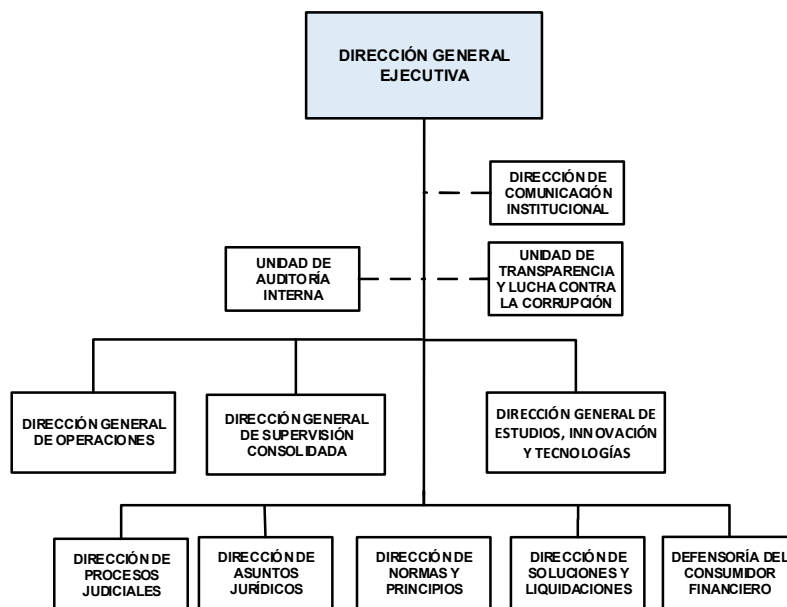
DIRECCIÓN GENERAL EJECUTIVA

DIRECCIÓN DE COMUNICACIÓN INSTITUCIONAL

UNIDAD DE AUDITORÍA INTERNA

UNIDAD DE TRANSPARENCIA Y LUCHA CONTRA LA CORRUPCIÓN

DIRECCIÓN GENERAL DE OPERACIONES

DIRECCIÓN GENERAL DE SUPERVISIÓN CONSOLIDADA

DIRECCIÓN GENERAL DE ESTUDIOS, INNOVACIÓN Y TECNOLOGÍAS

DIRECCIÓN DE PROCESOS JUDICIALES

DIRECCIÓN DE ASUNTOS JURÍDICOS

DIRECCIÓN DE NORMAS Y PRINCIPIOS

DIRECCIÓN DE SOLUCIONES Y LIQUIDACIONES

DEFENSORÍA DEL CONSUMIDOR FINANCIERO